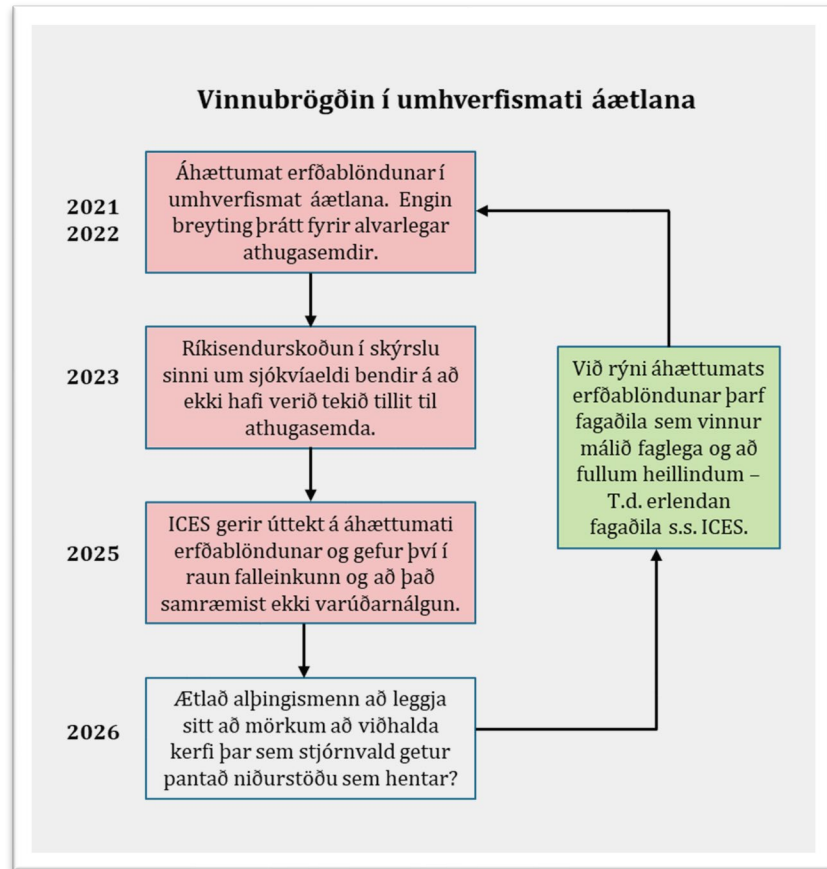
Vinnubrögðin í umhverfismati áætlana

2021
2022

Áhættumat erfðablöndunar í umhverfismat áætlana. Engin breyting þrátt fyrir alvarlegar athugasemdir.

2023

Ríkisendurskoðun í skýrslu sinni um sjókvíaeldi bendir á að ekki hafi verið tekið tillit til athugasemda.

2025

ICES gerir úttekt á áhættumati erfðablöndunar og gefur því í raun falleinkunn og að það samræmist ekki varúðarnálgun.

2026

Ætlað alþingismenn að leggja sitt að mörkum að viðhalda kerfi þar sem stjórnvald getur pantað niðurstöðu sem hentar?

Við rýni áhættumats erfðablöndunar þarf fagaðila sem vinnur málið faglega og að fullum heillindum – T.d. erlendan fagaðila s.s. ICES.